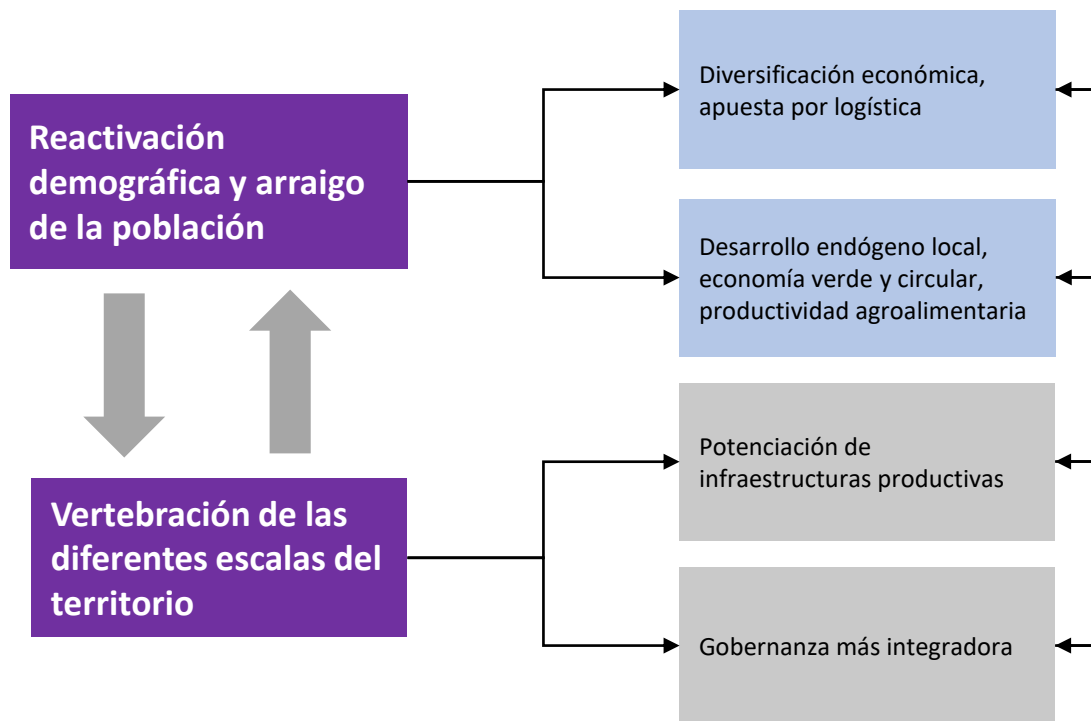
Reactivación demográfica y arraigo de la población

Vertebración de las diferentes escalas del territorio

Diversificación económica, apuesta por logística

Desarrollo endógeno local, economía verde y circular, productividad agroalimentaria

Potenciación de infraestructuras productivas

Gobernanza más integradora